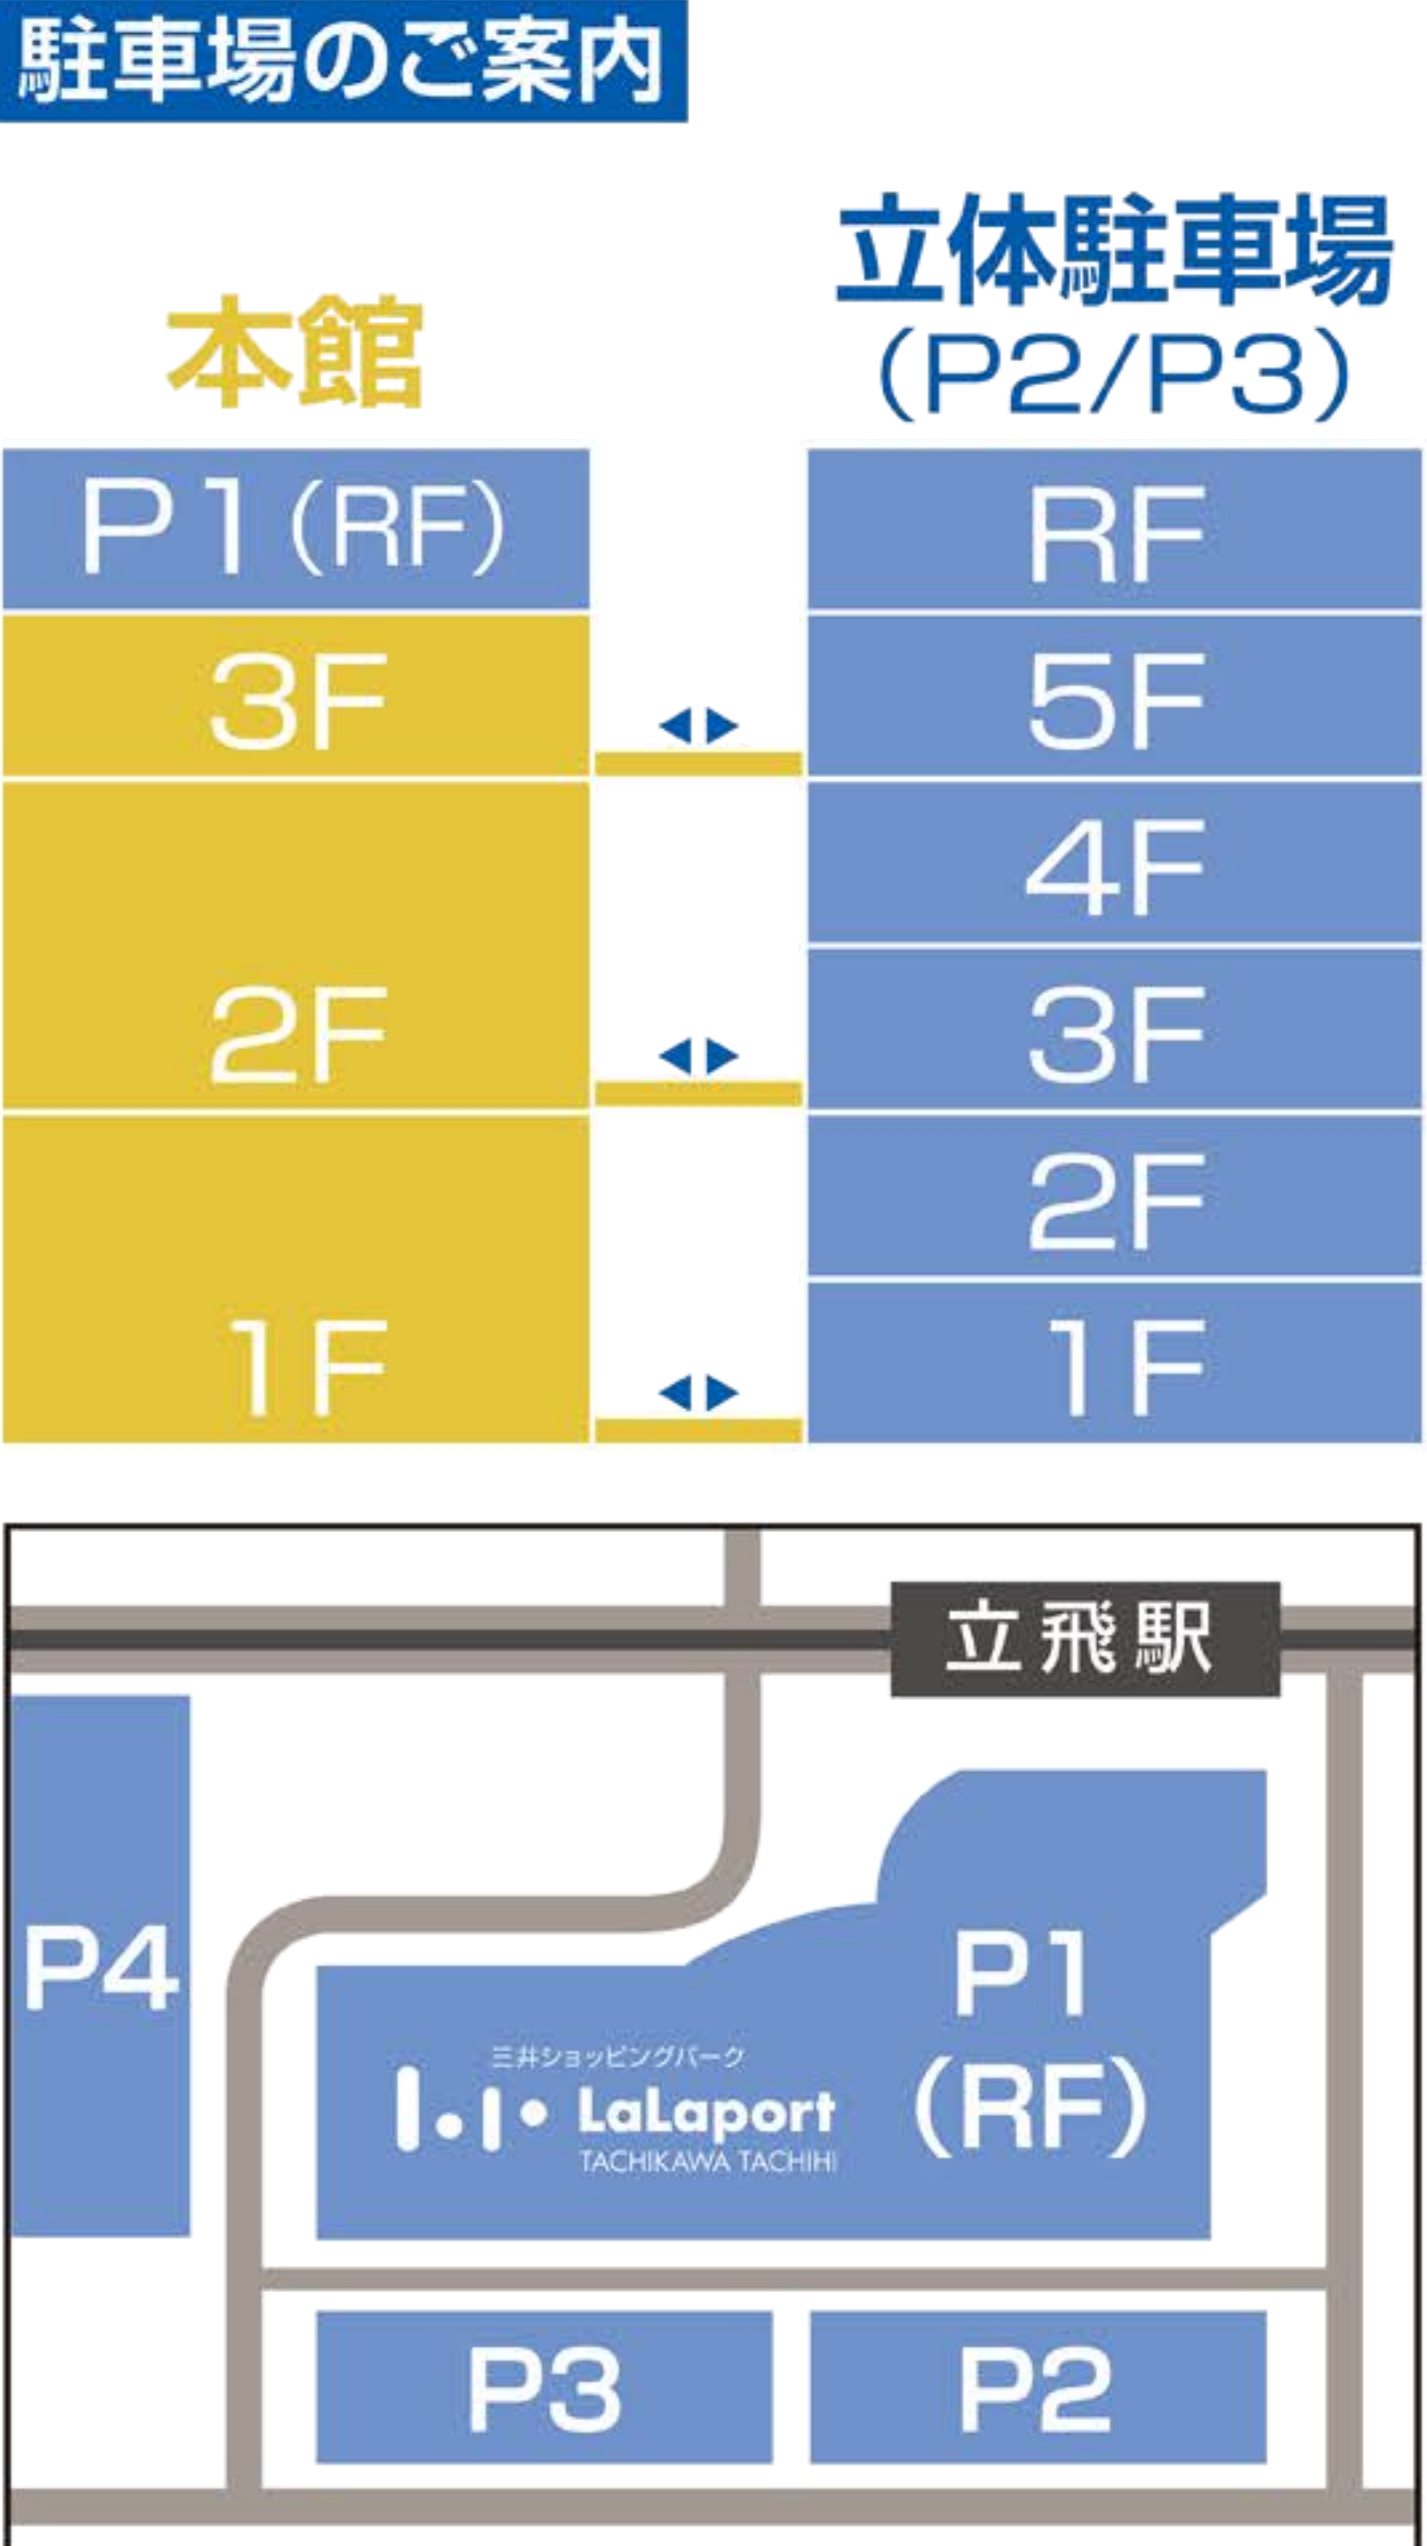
駐車場のご案内

本館

立体駐車場
（P2/P3）

| 本館 | 立体駐車場 |
|---|---|
| P1（RF） | RF |
| 3F | 5F |
| | 4F |
| 2F | 3F |
| | 2F |
| 1F | 1F |

立飛駅

P4

P1
（RF）

三井ショッピングパーク
LaLaport
TACHIKAWA TACHIHI

P3

P2